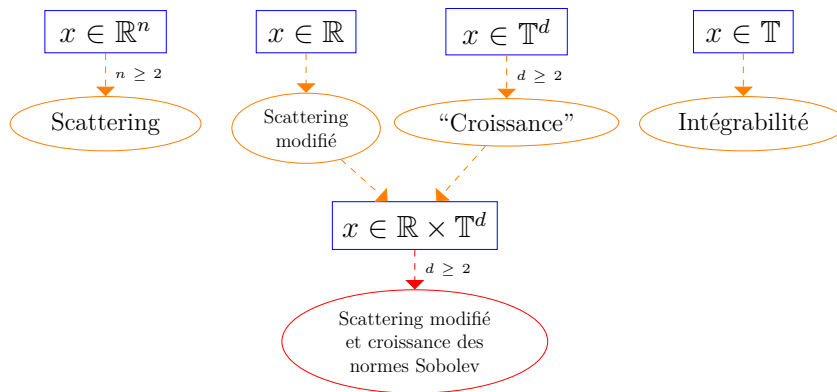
$x \in \mathbb{R}^n$

$n \geq 2$

Scattering

$x \in \mathbb{R}$

Scattering modifié

$x \in \mathbb{T}^d$

$d \geq 2$

“Croissance”

$x \in \mathbb{T}$

Intégrabilité

$x \in \mathbb{R} \times \mathbb{T}^d$

$d \geq 2$

Scattering modifié et croissance des normes Sobolev